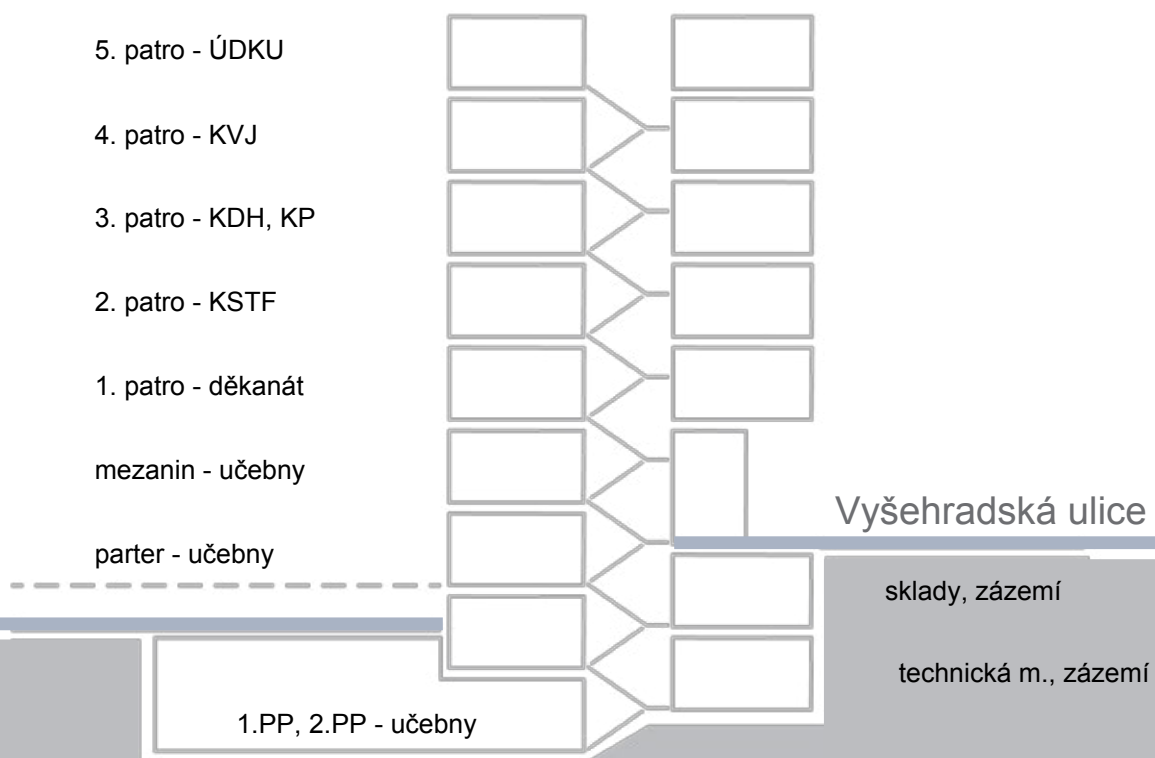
5. patro - ÚDKU

4. patro - KVJ

3. patro - KDH, KP

2. patro - KSTF

1. patro - děkanát

mezanin - učebny

Vyšehradská ulice

parter - učebny

sklady, zázemí

technická m., zázemí

1.PP, 2.PP - učebny